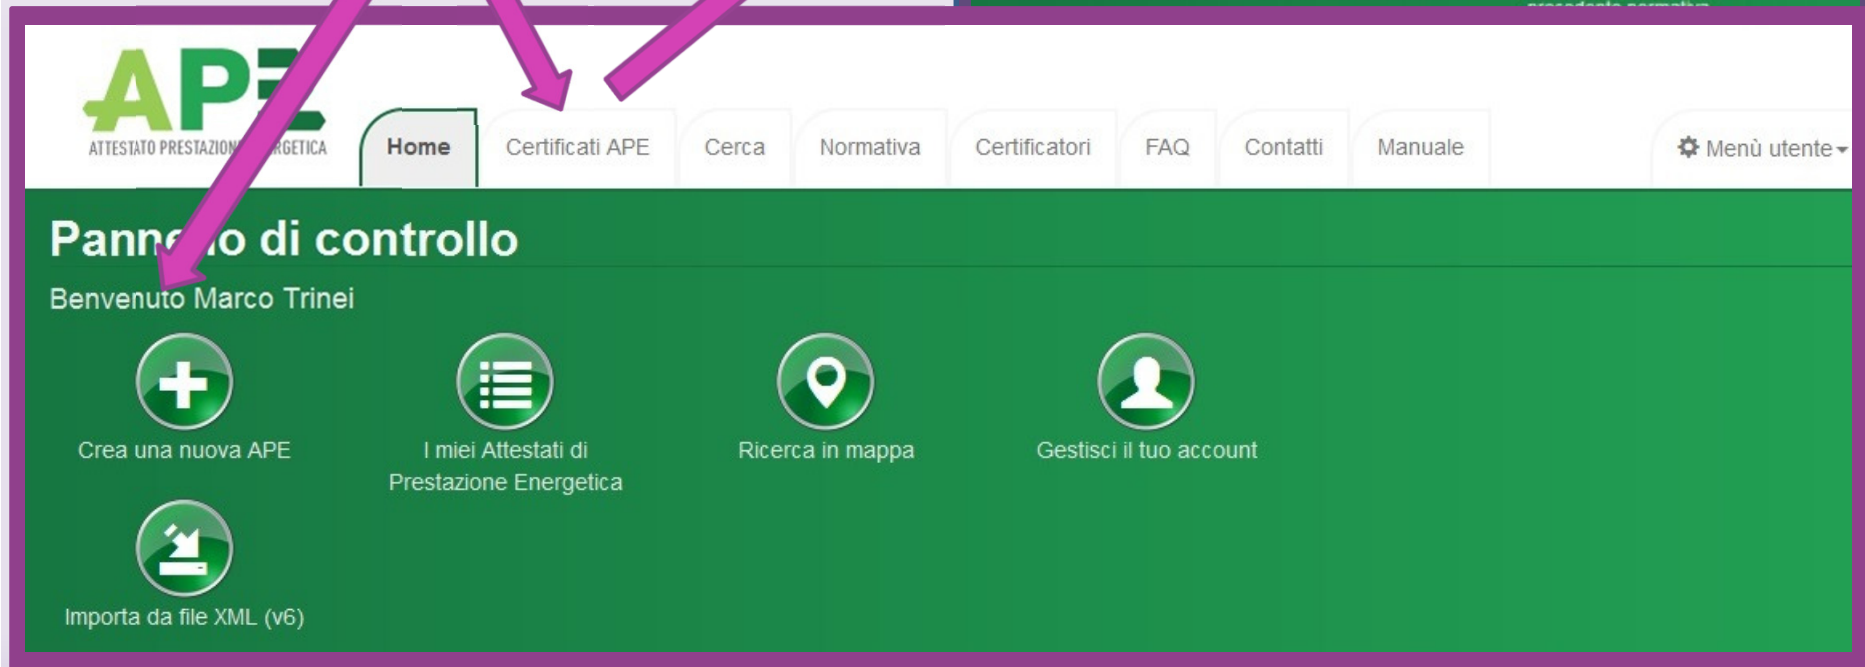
APE
ATTESTATO PRESTAZION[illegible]RGETICA

Home
Certificati APE
Cerca
Normativa
Certificatori
FAQ
Contatti
Manuale
Menù utente

Pann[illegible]o di controllo

Benvenuto Marco Trinei

Crea una nuova APE

I miei Attestati di Prestazione Energetica

Ricerca in mappa

Gestisci il tuo account

Importa da file XML (v6)